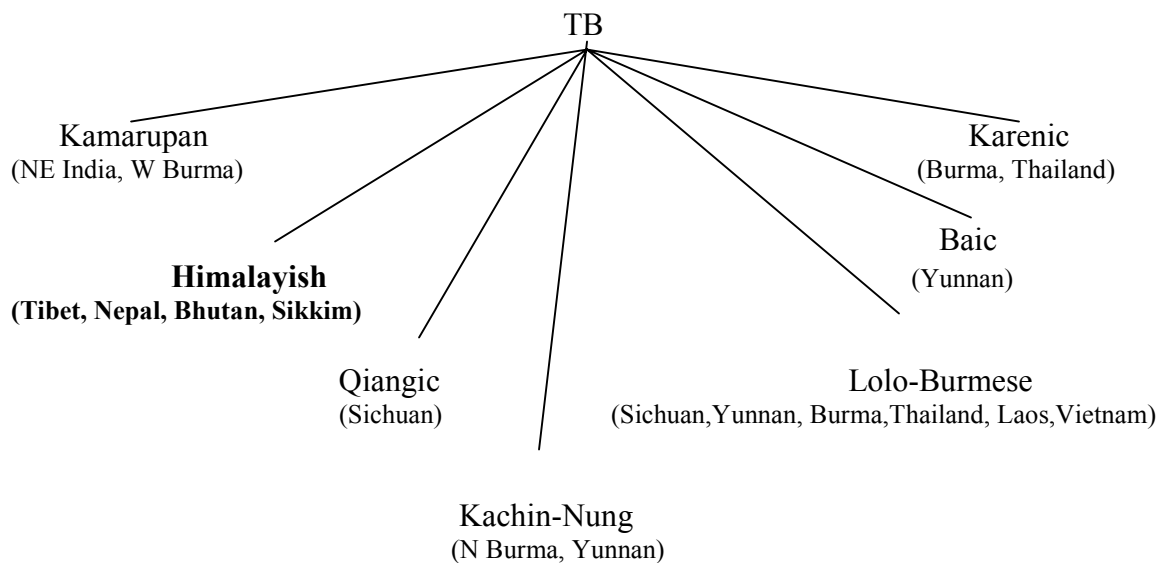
TB

Kamarupan
(NE India, W Burma)

Karenic
(Burma, Thailand)

Baic
(Yunnan)

Himalayish
(Tibet, Nepal, Bhutan, Sikkim)

Qiangic
(Sichuan)

Lolo-Burmese
(Sichuan,Yunnan, Burma,Thailand, Laos,Vietnam)

Kachin-Nung
(N Burma, Yunnan)